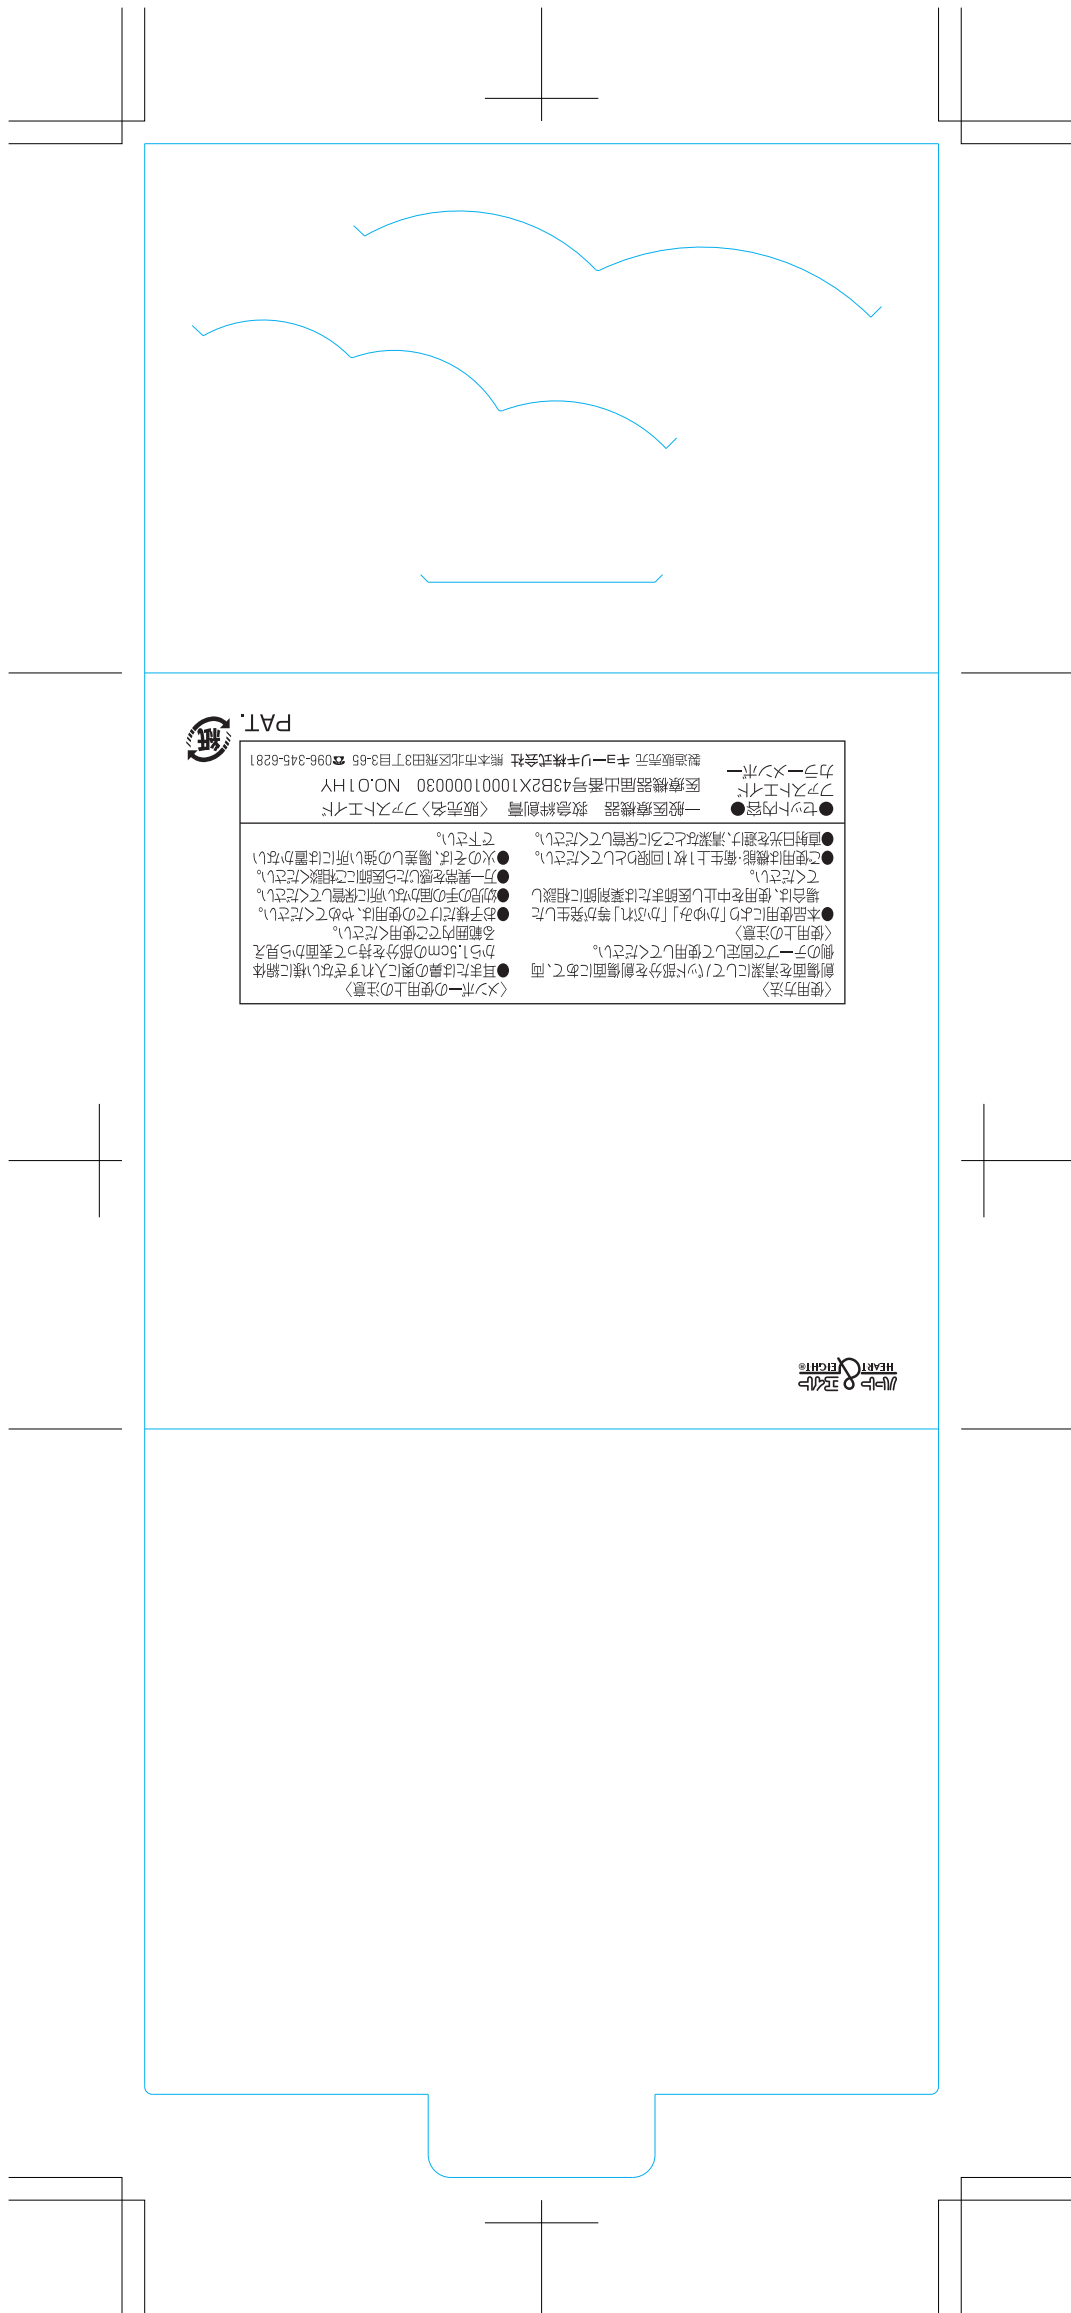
PAT.

紙

●セット内容
ファストエイド
カラーメンボー

一般医療機器　救急絆創膏　〈販売名〉ファストエイド
医療機器届出番号43B2X10001000030　NO.01HY
製造販売元　キョーリキ株式会社　熊本市北区飛田3丁目3-65　☎096-345-6281

〈使用方法〉
創傷面を清潔にしてパッド部分を創傷面にあて、両側のテープで固定して使用してください。
〈使用上の注意〉
●本品使用により「かゆみ」「かぶれ」等が発生した場合は、使用を中止し医師または薬剤師に相談してください。
●ご使用は機能・衛生上1枚1回限りとしてください。
●直射日光を避け、清潔なところに保管してください。

〈メンボーの使用上の注意〉
●耳または鼻の奥に入れすぎない様に綿体から1.5cmの部分を持って表面から見える範囲内でご使用ください。
●お子様だけでの使用は、やめてください。
●幼児の手の届かない所に保管してください。
●万一異常を感じたら医師にご相談ください。
●火のそば、湿気の強い所には置かないでください。

HEART EIGHT® ハート エイト